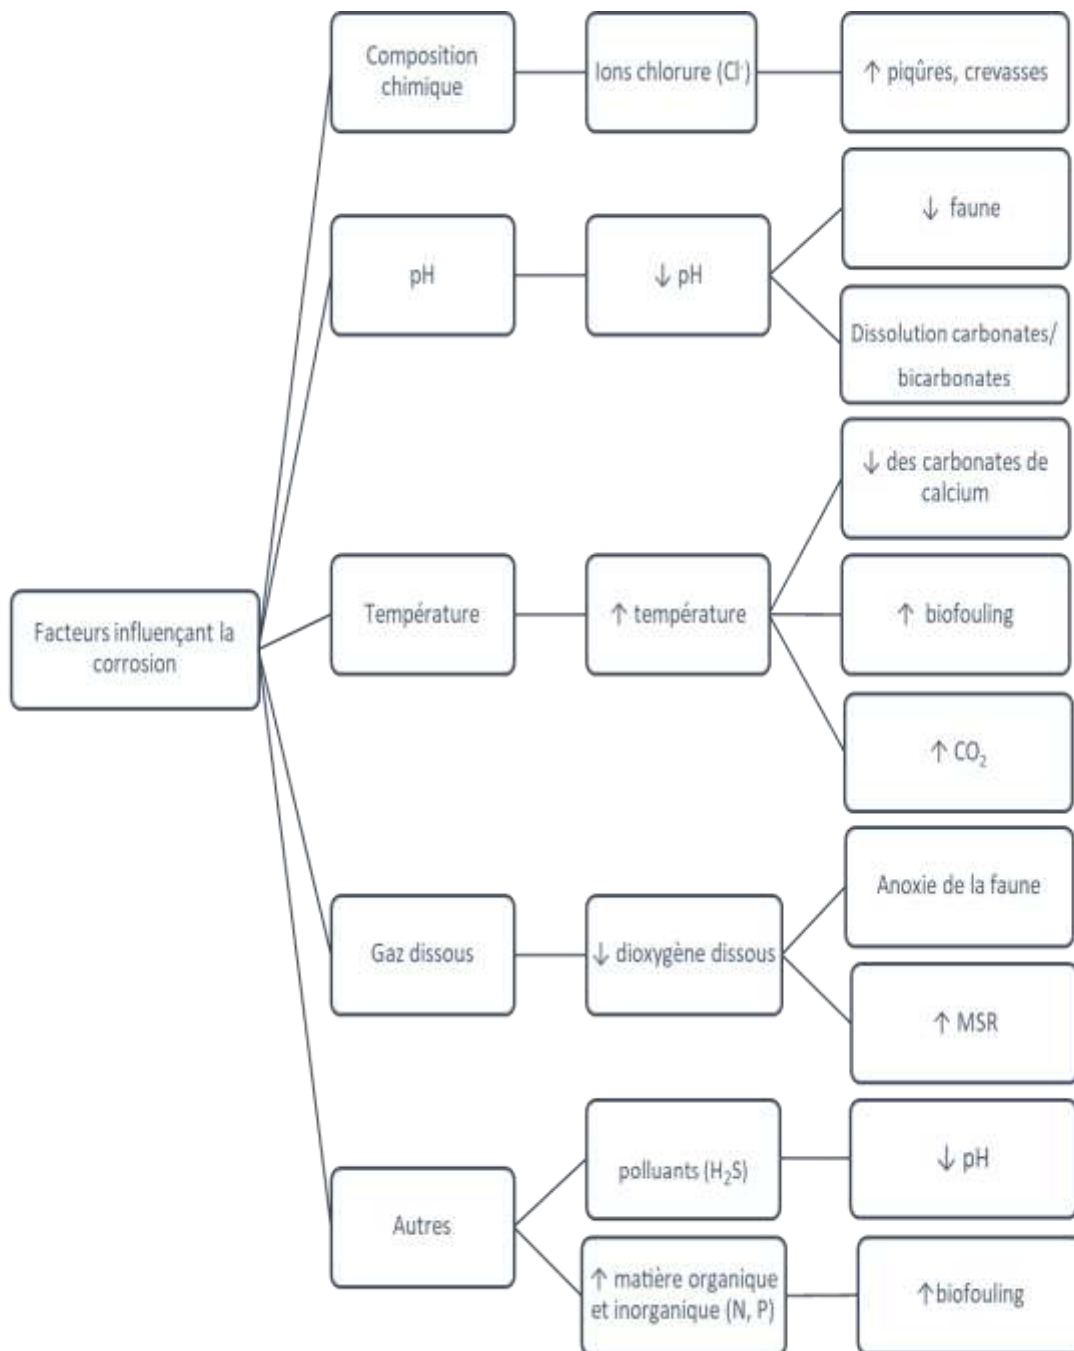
Facteurs influençant la corrosion

Composition chimique

Ions chlorure ($Cl^-$)

↑ piqûres, crevasses

pH

↓ pH

↓ faune

Dissolution carbonates/ bicarbonates

Température

↑ température

↓ des carbonates de calcium

↑ biofouling

↑ $CO_2$

Gaz dissous

↓ dioxygène dissous

Anoxie de la faune

↑ MSR

Autres

polluants ($H_2S$)

↓ pH

↑ matière organique et inorganique (N, P)

↑biofouling